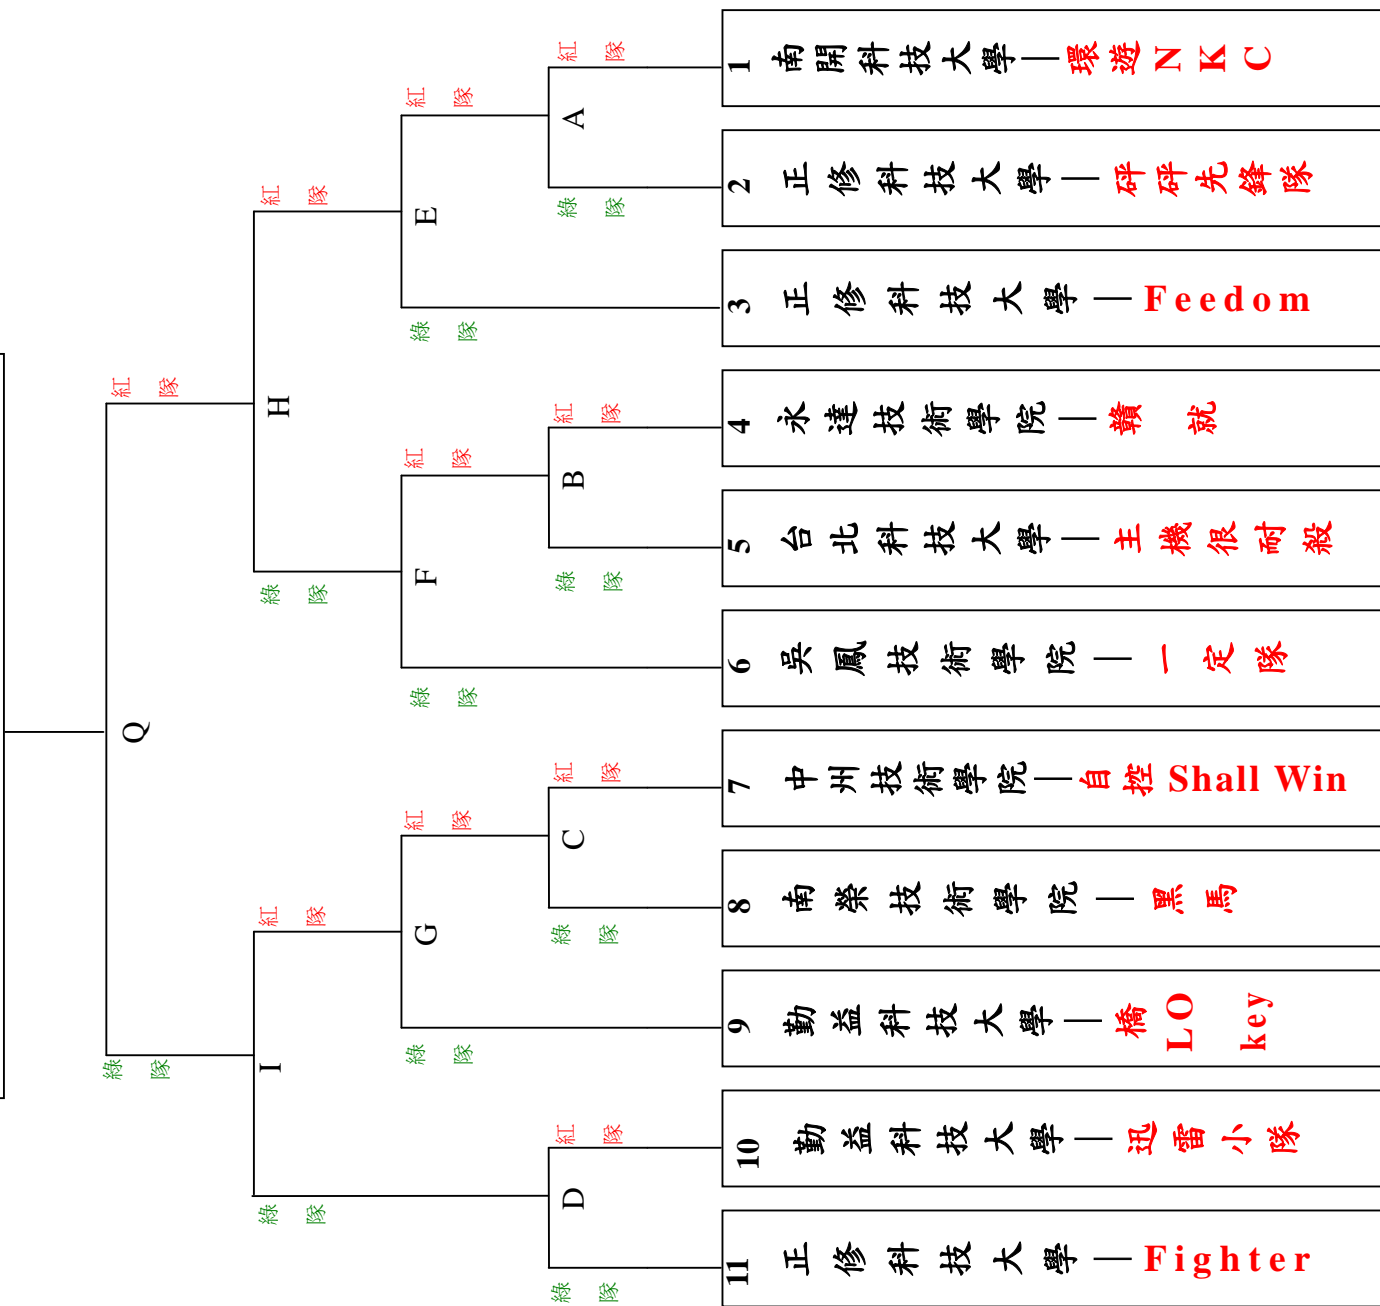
1 南開科技大學—環遊NKC
2 正修科技大學—砰砰先鋒隊
3 正修科技大學—Feedom
4 永達技術學院—贛 就
5 台北科技大學—主機很耐殺
6 吳鳳技術學院—一定隊
7 中州技術學院—自控Shall Win
8 南榮技術學院—黑馬
9 勤益科技大學—橋LO key
10 勤益科技大學—迅雷小隊
11 正修科技大學—Fighter

A 紅隊 綠隊
B 紅隊 綠隊
C 紅隊 綠隊
D 紅隊 綠隊
E 紅隊 綠隊
F 紅隊 綠隊
G 紅隊 綠隊
H 紅隊 綠隊
I 紅隊 綠隊
Q 紅隊 綠隊